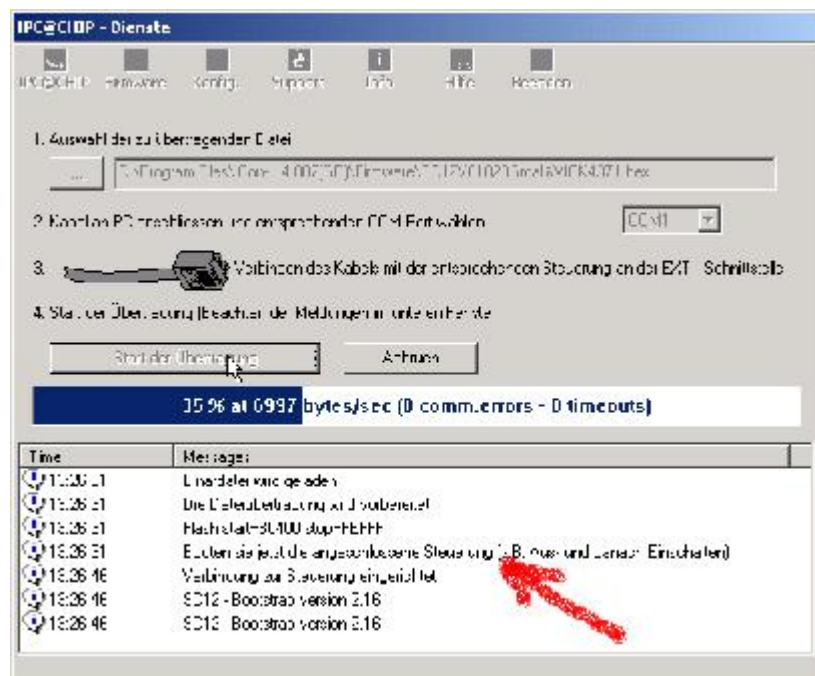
IPC@CHIP - Dienste

IPC@CHIP Firmware Konfig. Support Info Hilfe Beenden

1. Auswahl der zu übertragenden Datei

...

C:\Program Files\Conr...4.00\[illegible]\Firmware\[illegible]\MICK4071.hex

2. Kabel an PC anschliessen und entsprechenden COM Port wählen

COM1

3. Verbinden das Kabel mit der entsprechenden Steuerung an der EXT - Schnittstelle

4. Start der Übertragung (Beachten der Meldungen im unteren Fenster

Start der Übertragung

Abbruch

35 % at 6997 bytes/sec (0 comm.errors - 0 timeouts)

| Time | Message |
|---|---|
| 13:26:31 | Hexdatei wurde geladen |
| 13:26:31 | Die Dateiübertragung wird vorbereitet |
| 13:26:31 | Flashstart=904000 stop=FEFFF |
| 13:26:31 | Booten sie jetzt die angeschlossene Steuerung (z.B. aus- und danach Einschalten) |
| 13:26:46 | Verbindung zur Steuerung eingerichtet |
| 13:26:46 | SC12 - Bootstrap version 3.16 |
| 13:26:46 | SC12 - Bootstrap version 3.16 |